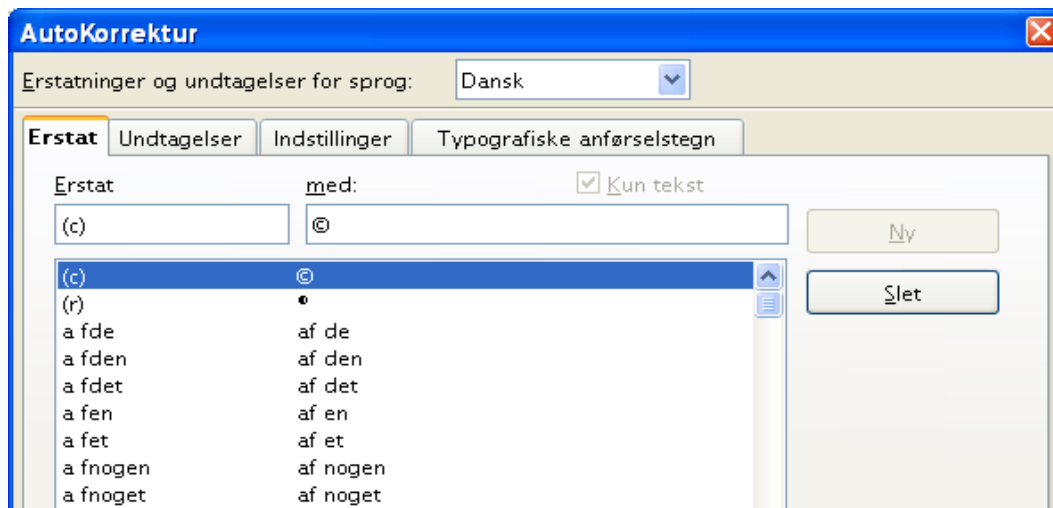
AutoKorrektur

Erstatninger og undtagelser for sprog: Dansk

Erstat | Undtagelser | Indstillinger | Typografiske anførselstegn

Erstat
med:
Kun tekst

(c)
©

Ny

Slet

| | |
|---|---|
| (c) | © |
| (r) | • |
| a fde | af de |
| a fden | af den |
| a fdet | af det |
| a fen | af en |
| a fet | af et |
| a fnogen | af nogen |
| a fnoget | af noget |